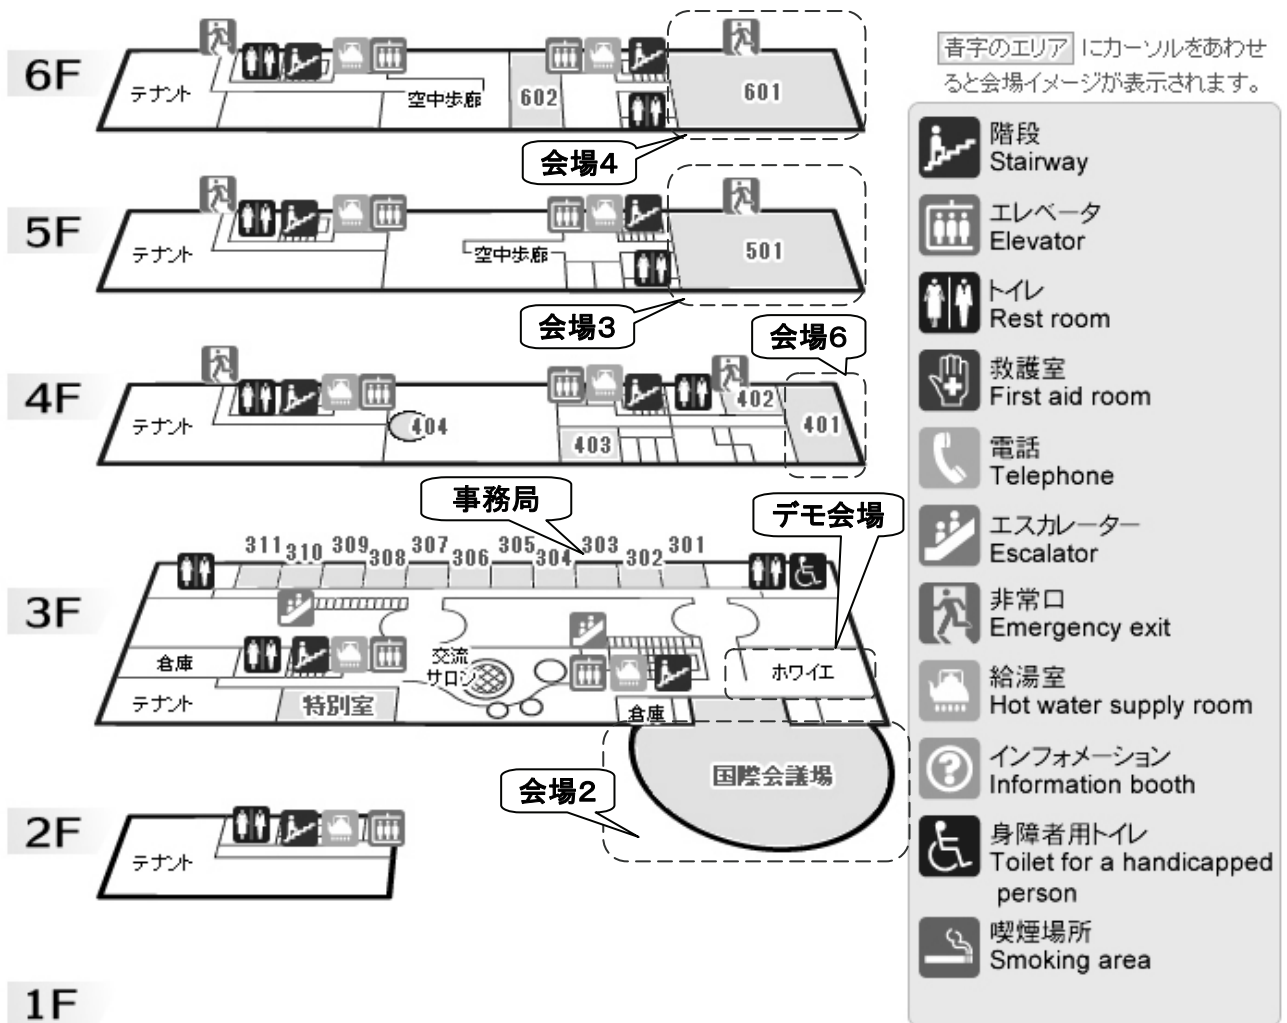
6F
テナント
空中歩廊
602
601
会場4

5F
テナント
空中歩廊
501
会場3

4F
テナント
404
403
402
401
会場6

事務局
デモ会場

3F
311 310 309 308 307 306 305 304 303 302 301
倉庫
交流サロン
テナント
特別室
倉庫
ホワイエ
国際会議場
会場2

2F
テナント

1F

青字のエリア にカーソルをあわせると会場イメージが表示されます。

階段
Stairway
エレベータ
Elevator
トイレ
Rest room
救護室
First aid room
電話
Telephone
エスカレーター
Escalator
非常口
Emergency exit
給湯室
Hot water supply room
インフォメーション
Information booth
身障者用トイレ
Toilet for a handicapped person
喫煙場所
Smoking area